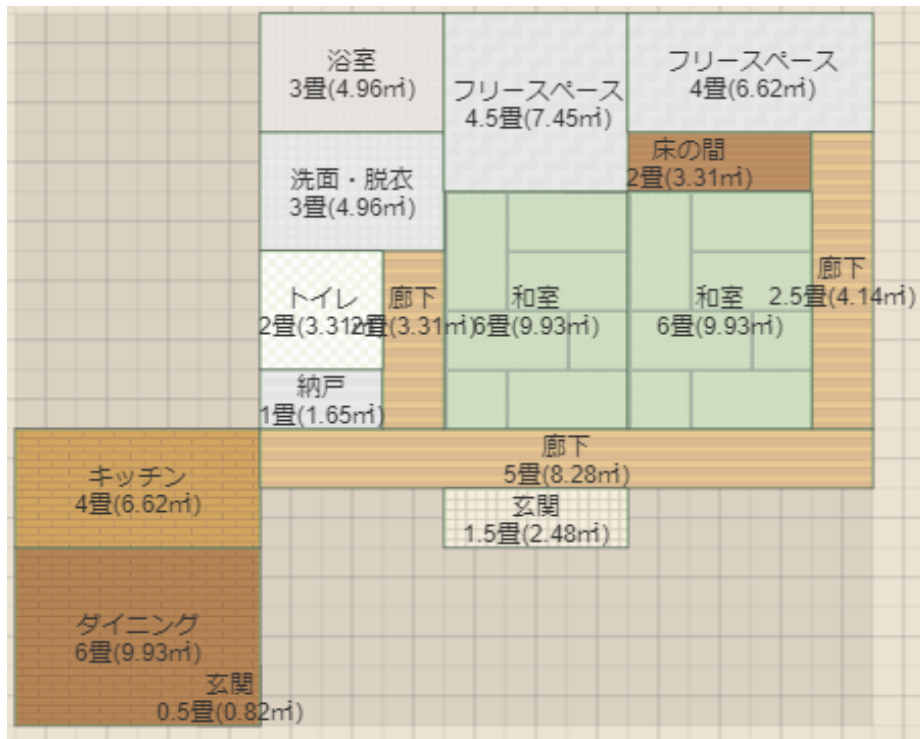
浴室
3畳(4.96㎡)

フリースペース
4.5畳(7.45㎡)

フリースペース
4畳(6.62㎡)

床の間
2畳(3.31㎡)

洗面・脱衣
3畳(4.96㎡)

廊下
2.5畳(4.14㎡)

トイレ
2畳(3.31㎡)

廊下
2畳(3.31㎡)

和室
6畳(9.93㎡)

和室
6畳(9.93㎡)

納戸
1畳(1.65㎡)

廊下
5畳(8.28㎡)

キッチン
4畳(6.62㎡)

玄関
1.5畳(2.48㎡)

ダイニング
6畳(9.93㎡)

玄関
0.5畳(0.82㎡)